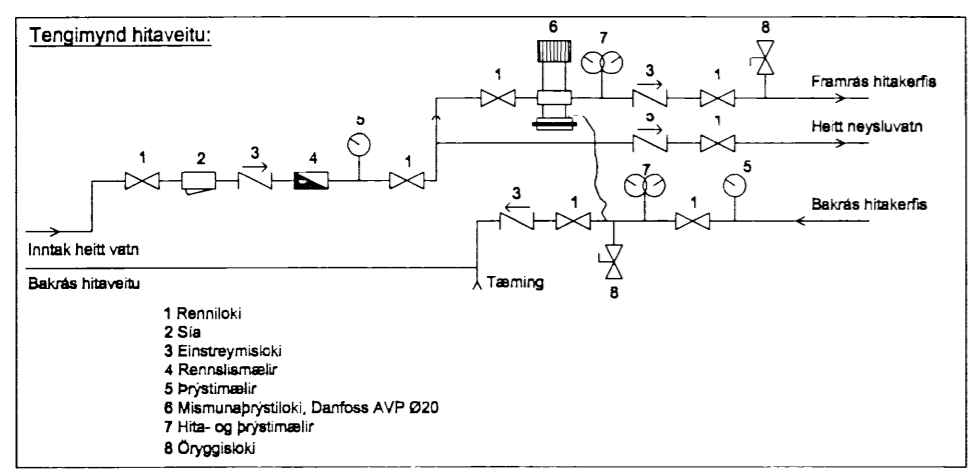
Tengimynd hitaveitu:

6
7
8
1
3
1
Framrás hitakerfis
5
1
Heitt neysluvatn
5
1
2
3
4
1
3
1
7
1
5
Bakrás hitakerfis
Inntak heitt vatn
Bakrás hitaveitu
Tæming
8

1 Renniloki
2 Sía
3 Einstreymisloki
4 Rennslismælir
5 Þrýstimælir
6 Mismunaþrýstiloki, Danfoss AVP Ø20
7 Hita- og þrýstimælir
8 Öryggisloki